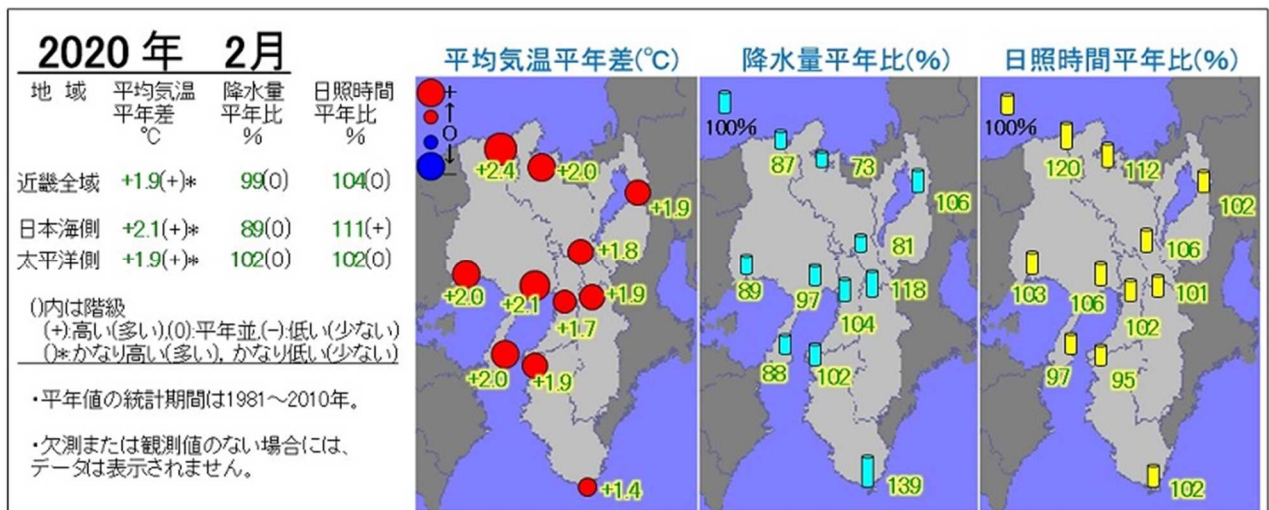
2020 年　2月

| 地域 | 平均気温平年差℃ | 降水量平年比% | 日照時間平年比% |
|---|---|---|---|
| 近畿全域 | +1.9(+)* | 99(0) | 104(0) |
| 日本海側 | +2.1(+)* | 89(0) | 111(+) |
| 太平洋側 | +1.9(+)* | 102(0) | 102(0) |

()内は階級
(+):高い(多い),(0):平年並,(-):低い(少ない)
()*:かなり高い(多い),かなり低い(少ない)

・平年値の統計期間は1981～2010年。

・欠測または観測値のない場合には、データは表示されません。

平均気温平年差(℃)

+
↑
0
↓
−

+2.4 +2.0 +1.9 +1.8 +2.0 +2.1 +1.9 +1.7 +2.0 +1.9 +1.4

降水量平年比(%)

100%

87 73 106 81 89 97 118 104 88 102 139

日照時間平年比(%)

100%

120 112 102 106 103 106 101 102 97 95 102